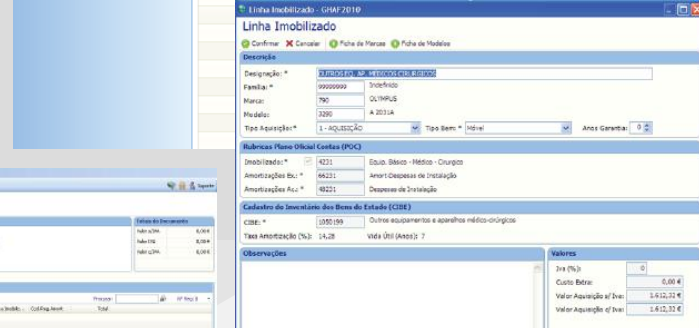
Linha Imobilizado - GHAF2010

Linha Imobilizado

Confirmar Cancelar Ficha de Marcas Ficha de Modelos

Descrição

Designação: * OUTROS EQ. E AP. MÉDICOS CIRÚRGICOS

Família: * 99999999 Indefinido

Marca: 790 OLYMPUS

Modelo: 3290 A 2031A

Tipo Aquisição: * 1 - AQUISIÇÃO Tipo Bem: * Móvel Anos Garantia: 0

Rubricas Plano Oficial Contas (POC)

Imobilizado: * 4231 Equip. Básico - Médico - Cirurgico

Amortizações Ex.: * 66231 Amort Despesas de Instalação

Amortizações Ac.: * 48221 Despesas de Instalação

Cadastro do Inventário dos Bens do Estado (CIBE)

CIBE: * 1050199 Outros equipamentos e aparelhos médico-cirúrgicos

Taxa Amortização (%): 14,28 Vida Útil (Anos): 7

Observações

Valores

Iva (%): 0

Custo Extra: 0,00 €

Valor Aquisição s/ Iva: 1.612,32 €

Valor Aquisição c/ Iva: 1.612,32 €

Sair

Valor do Documento

Valor s/IVA 0,00 €

Valor IVA 0,00 €

Valor c/IVA 0,00 €

Procurar:

Cod.Rug.Amort Total